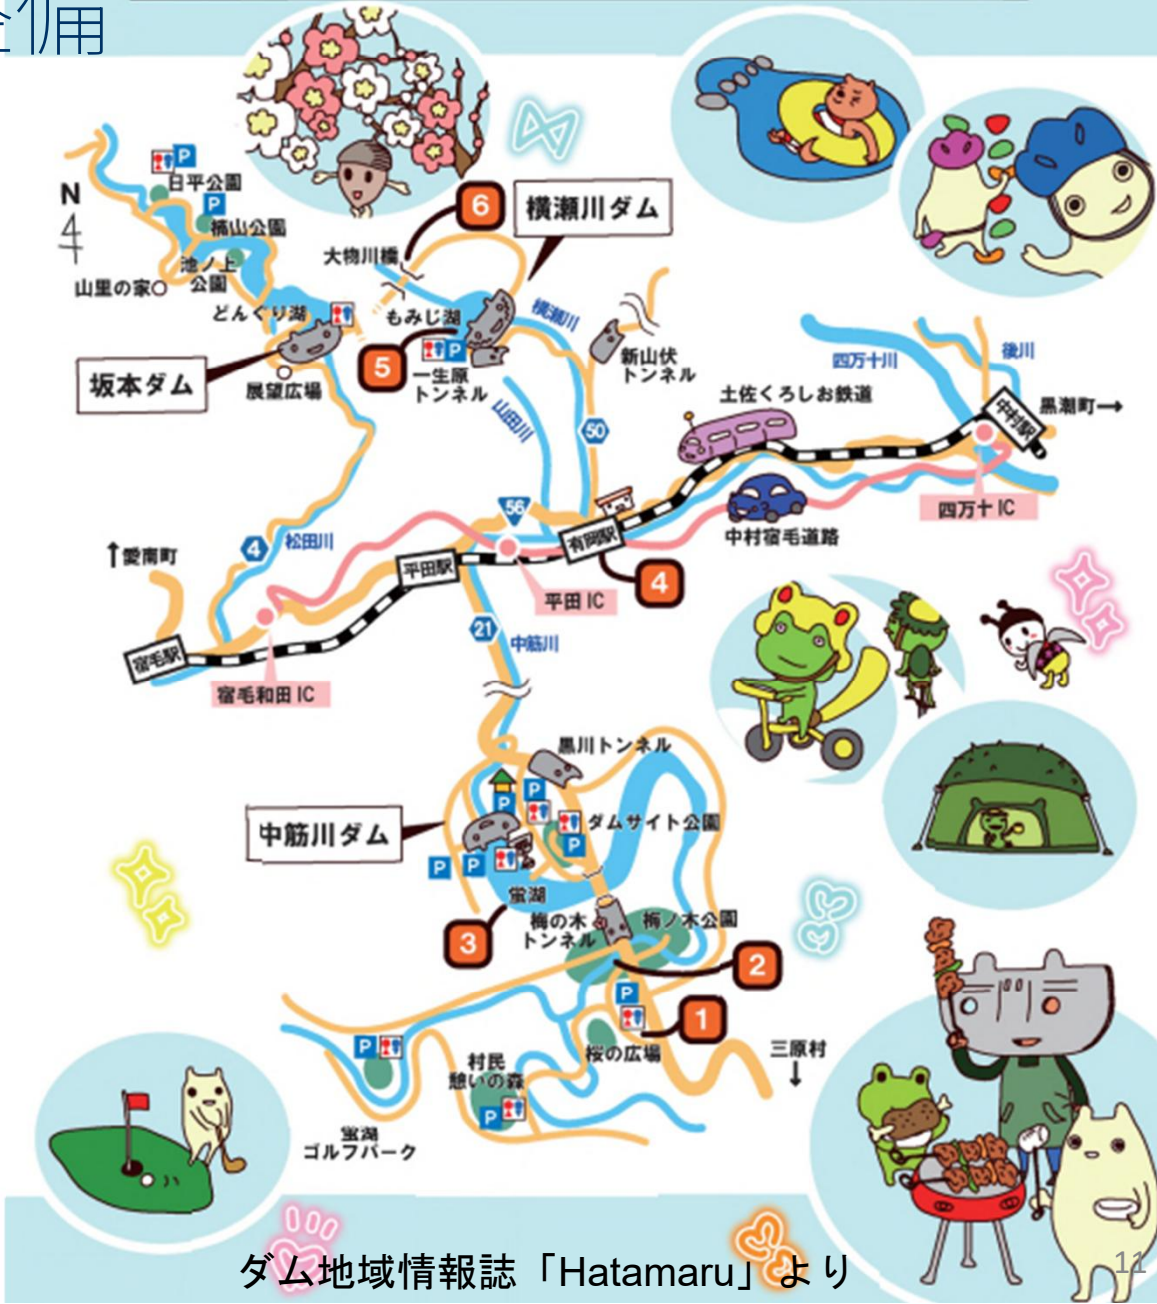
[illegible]用

N

日平公園
P
楠山公園
池ノ上公園
山里の家
どんぐり湖
坂本ダム
展望広場
大物川橋
6
横瀬川ダム
もみじ湖
5
一生原トンネル
横瀬川
山田川
新山伏トンネル
50
土佐くろしお鉄道
四万十川
後川
中村駅
黒潮町→
四万十 IC
中村宿毛道路
有岡駅
4
56
平田駅
平田 IC
4
松田川
↑愛南町
宿毛駅
宿毛和田 IC
21
中筋川
黒川トンネル
中筋川ダム
ダムサイト公園
蛍湖
梅の木トンネル
梅ノ木公園
3
2
1
桜の広場
三原村↓
村民憩いの森
蛍湖ゴルフパーク

ダム地域情報誌「Hatamaru」より
11